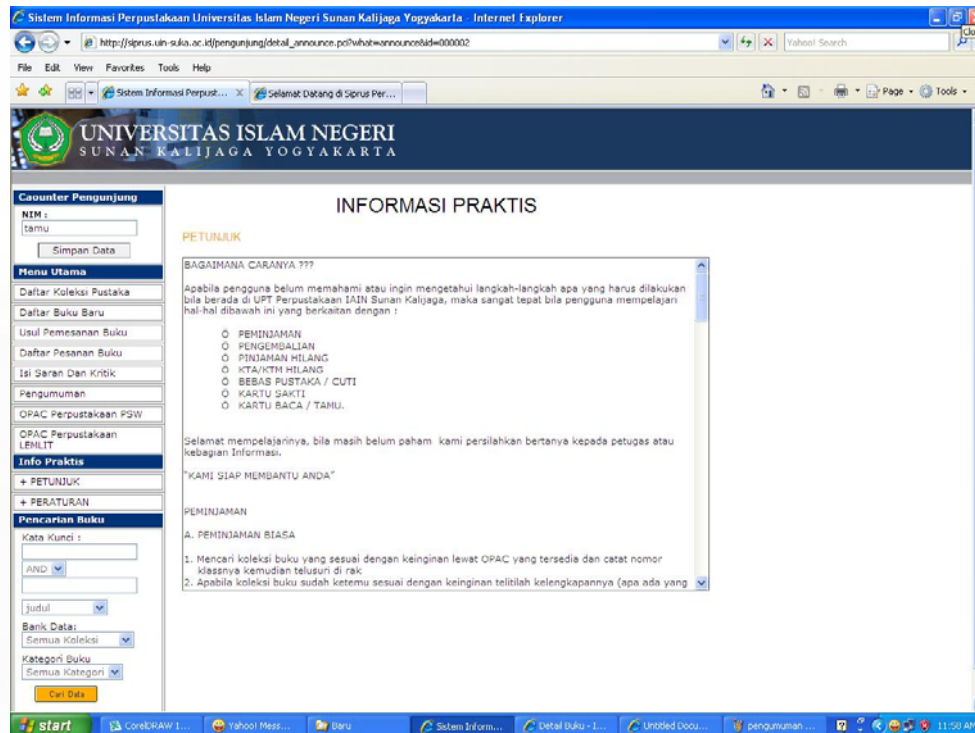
Sistem Informasi Perpustakaan Universitas Islam Negeri Sunan Kalijaga Yogyakarta - Internet Explorer

http://sipus.uin-suka.ac.id/pengunjung/detail_announce.pc?what=announce&id=000002

Yahoo! Search

File Edit View Favorites Tools Help

Sistem Informasi Perpust... Selamat Datang di Sipus Per...

Page Tools

UNIVERSITAS ISLAM NEGERI
SUNAN KALIJAGA YOGYAKARTA

Caounter Pengunjung
NIM :
tamu
Simpan Data

Menu Utama
Daftar Koleksi Pustaka
Daftar Buku Baru
Usul Pemesanan Buku
Daftar Pesanan Buku
Isi Saran Dan Kritik
Pengumuman
OPAC Perpustakaan PSW
OPAC Perpustakaan LEMLIT

Info Praktis
+ PETUNJUK
+ PERATURAN

Pencarian Buku
Kata Kunci :
AND
judul
Bank Data:
Semua Koleksi
Kategori Buku
Semua Kategori
Cari Data

INFORMASI PRAKTIS

PETUNJUK

BAGAIMANA CARANYA ???

Apabila pengguna belum memahami atau ingin mengetahui langkah-langkah apa yang harus dilakukan bila berada di UPT Perpustakaan IAIN Sunan Kalijaga, maka sangat tepat bila pengguna mempelajari hal-hal dibawah ini yang berkaitan dengan :

Ö PEMINJAMAN
Ö PENGEMBALIAN
Ö PINJAMAN HILANG
Ö KTA/KTM HILANG
Ö BEBAS PUSTAKA / CUTI
Ö KARTU SAKTI
Ö KARTU BACA / TAMU.

Selamat mempelajarinya, bila masih belum paham kami persilahkan bertanya kepada petugas atau kebagian Informasi.

"KAMI SIAP MEMBANTU ANDA"

PEMINJAMAN

A. PEMINJAMAN BIASA

1. Mencari koleksi buku yang sesuai dengan keinginan lewat OPAC yang tersedia dan catat nomor klassnya kemudian telusuri di rak
2. Apabila koleksi buku sudah ketemu sesuai dengan keinginan telitilah kelengkapannya (apa ada yang

start CorelDRAW 1... Yahoo! Mess... Baru Sistem Inform... Detail Buku - I... Untitled Docu... pengumuman ... 11:58 AM